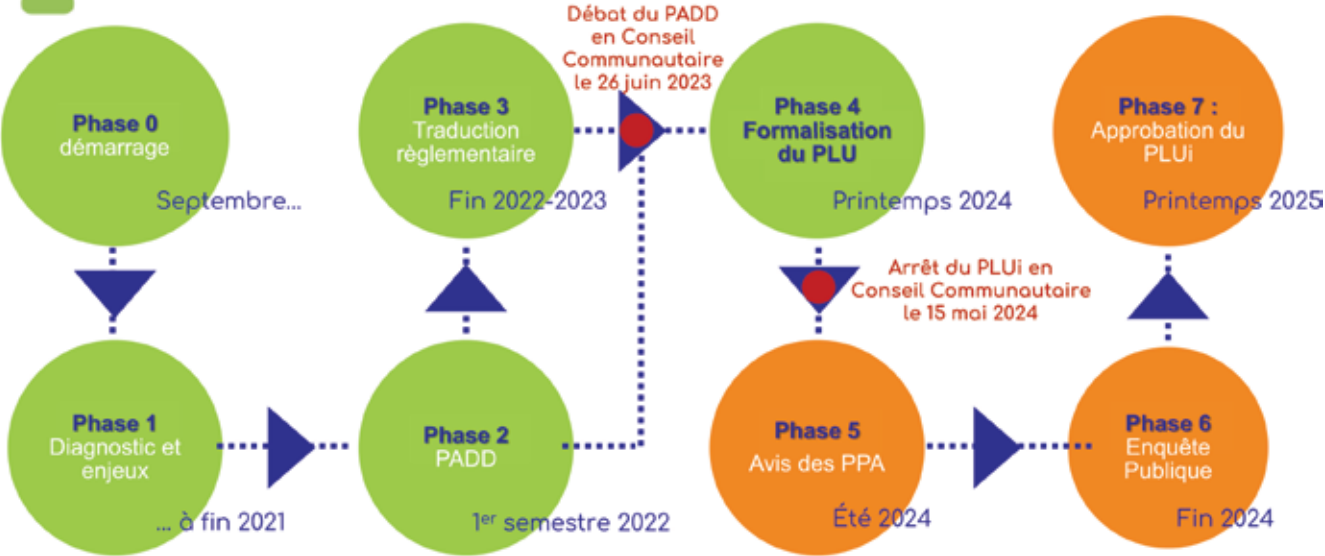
Phase 0
démarrage

Septembre...

Phase 1
Diagnostic et enjeux

... à fin 2021

Phase 2
PADD

1$^{er}$ semestre 2022

Phase 3
Traduction règlementaire

Fin 2022-2023

Débat du PADD en Conseil Communautaire le 26 juin 2023

Phase 4
Formalisation du PLU

Printemps 2024

Arrêt du PLUi en Conseil Communautaire le 15 mai 2024

Phase 5
Avis des PPA

Été 2024

Phase 6
Enquête Publique

Fin 2024

Phase 7 :
Approbation du PLUi

Printemps 2025